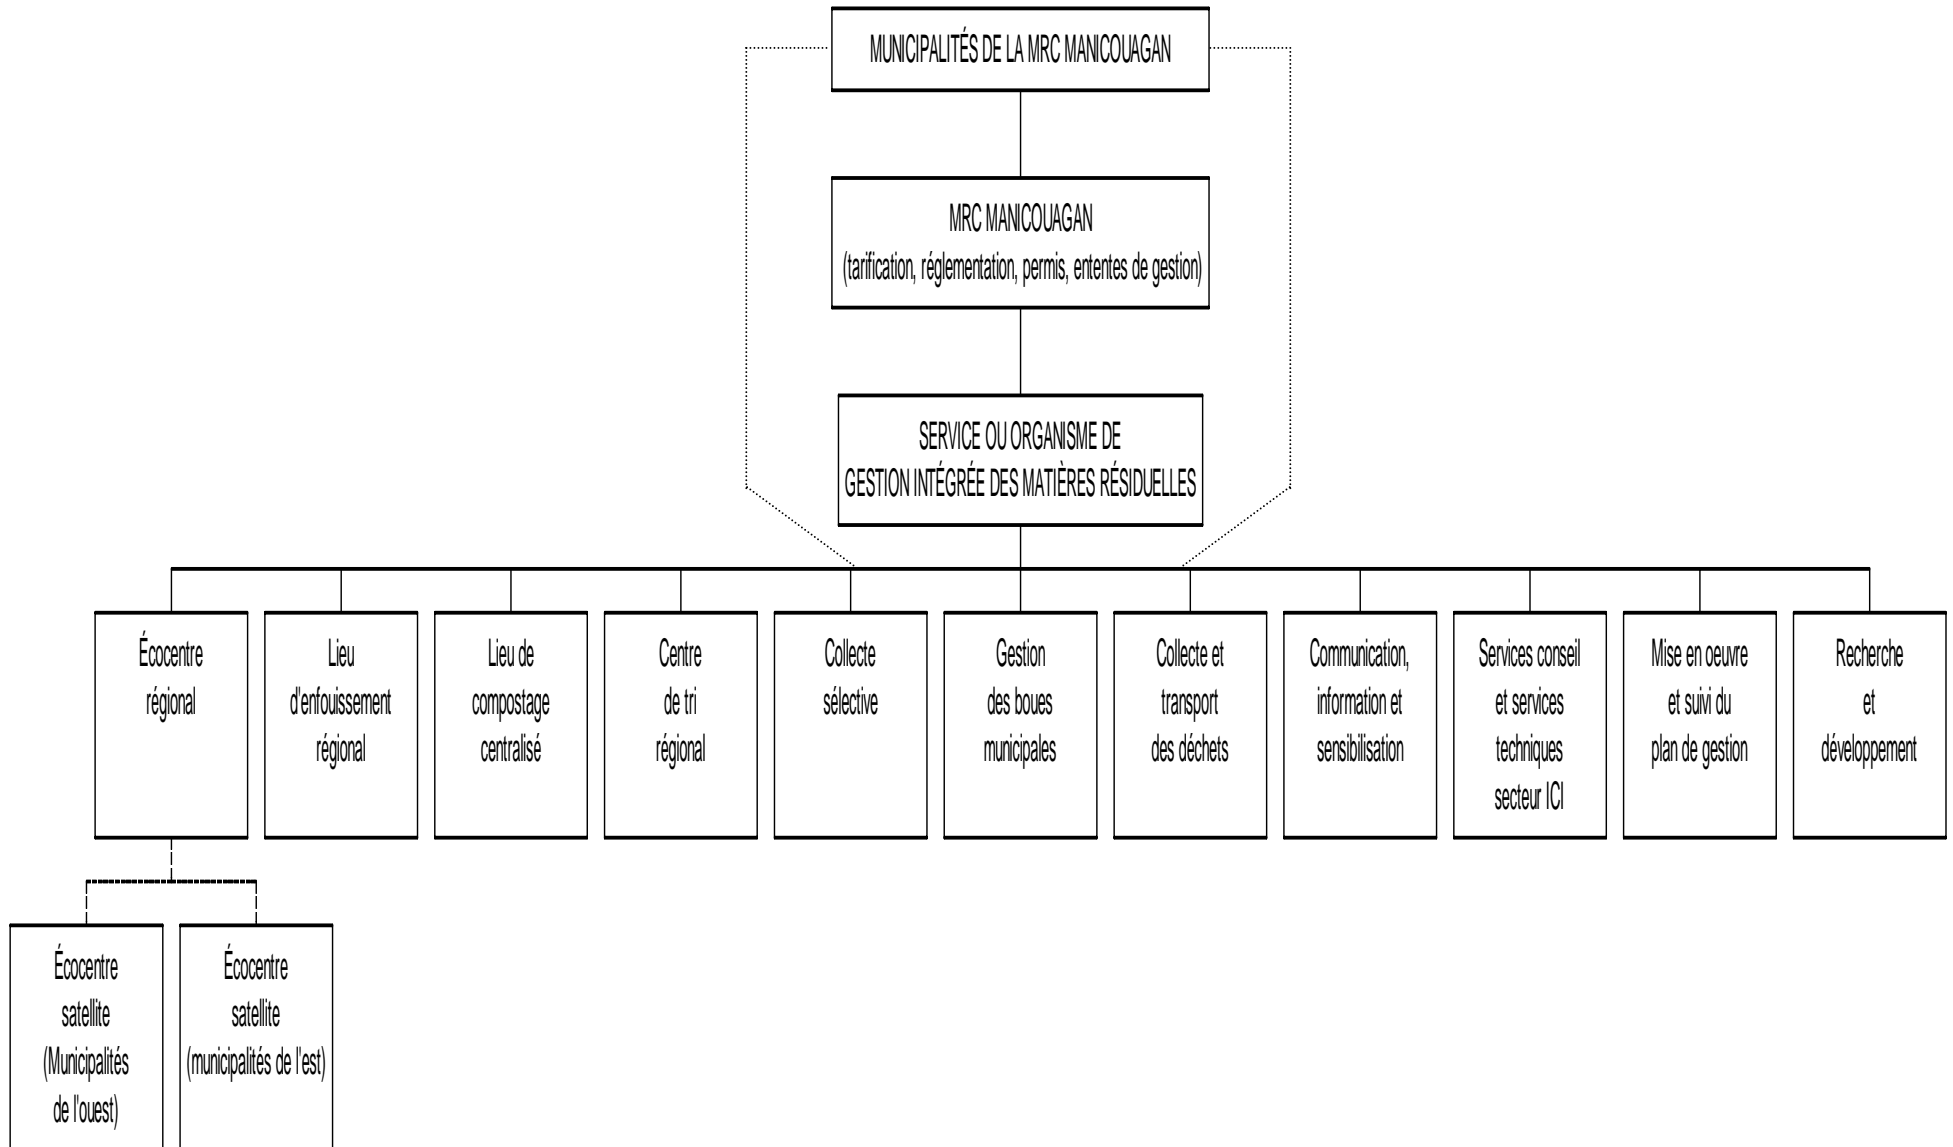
MUNICIPALITÉS DE LA MRC MANICOUAGAN

MRC MANICOUAGAN
(tarification, réglementation, permis, ententes de gestion)

SERVICE OU ORGANISME DE
GESTION INTÉGRÉE DES MATIÈRES RÉSIDUELLES

Écocentre régional

Lieu d'enfouissement régional

Lieu de compostage centralisé

Centre de tri régional

Collecte sélective

Gestion des boues municipales

Collecte et transport des déchets

Communication, information et sensibilisation

Services conseil et services techniques secteur ICI

Mise en oeuvre et suivi du plan de gestion

Recherche et développement

Écocentre satellite (Municipalités de l'ouest)

Écocentre satellite (municipalités de l'est)